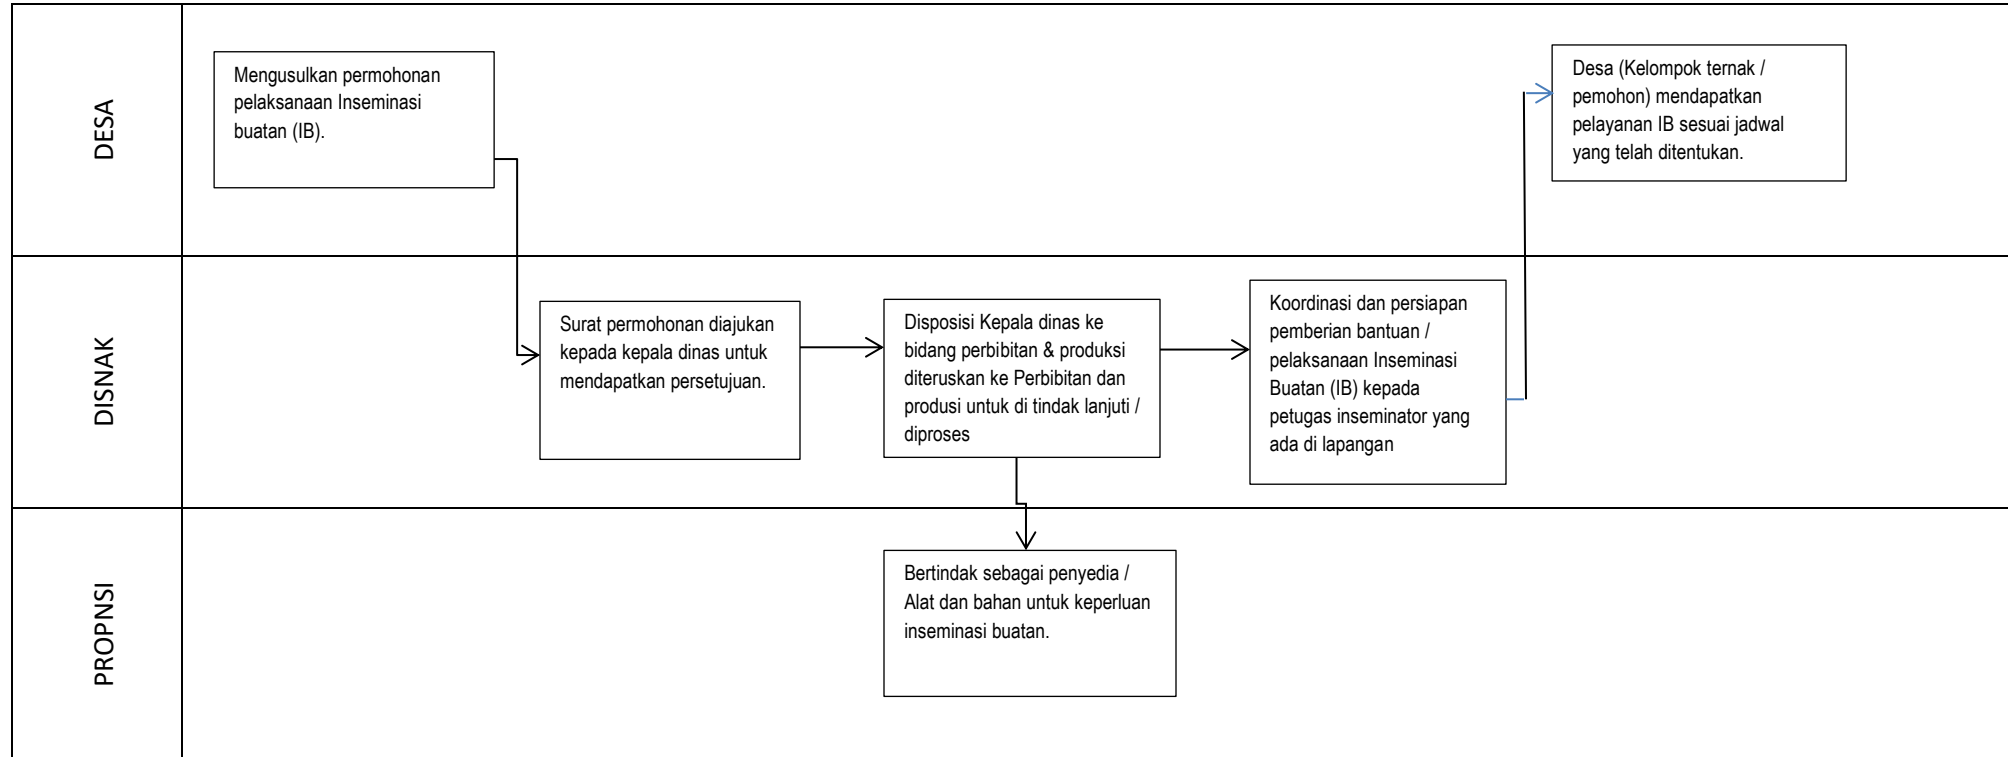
DESA

Mengusulkan permohonan pelaksanaan Inseminasi buatan (IB).

Desa (Kelompok ternak / pemohon) mendapatkan pelayanan IB sesuai jadwal yang telah ditentukan.

DISNAK

Surat permohonan diajukan kepada kepala dinas untuk mendapatkan persetujuan.

Disposisi Kepala dinas ke bidang perbibitan & produksi diteruskan ke Perbibitan dan produsi untuk di tindak lanjuti / diproses

Koordinasi dan persiapan pemberian bantuan / pelaksanaan Inseminasi Buatan (IB) kepada petugas inseminator yang ada di lapangan

PROPNSI

Bertindak sebagai penyedia / Alat dan bahan untuk keperluan inseminasi buatan.